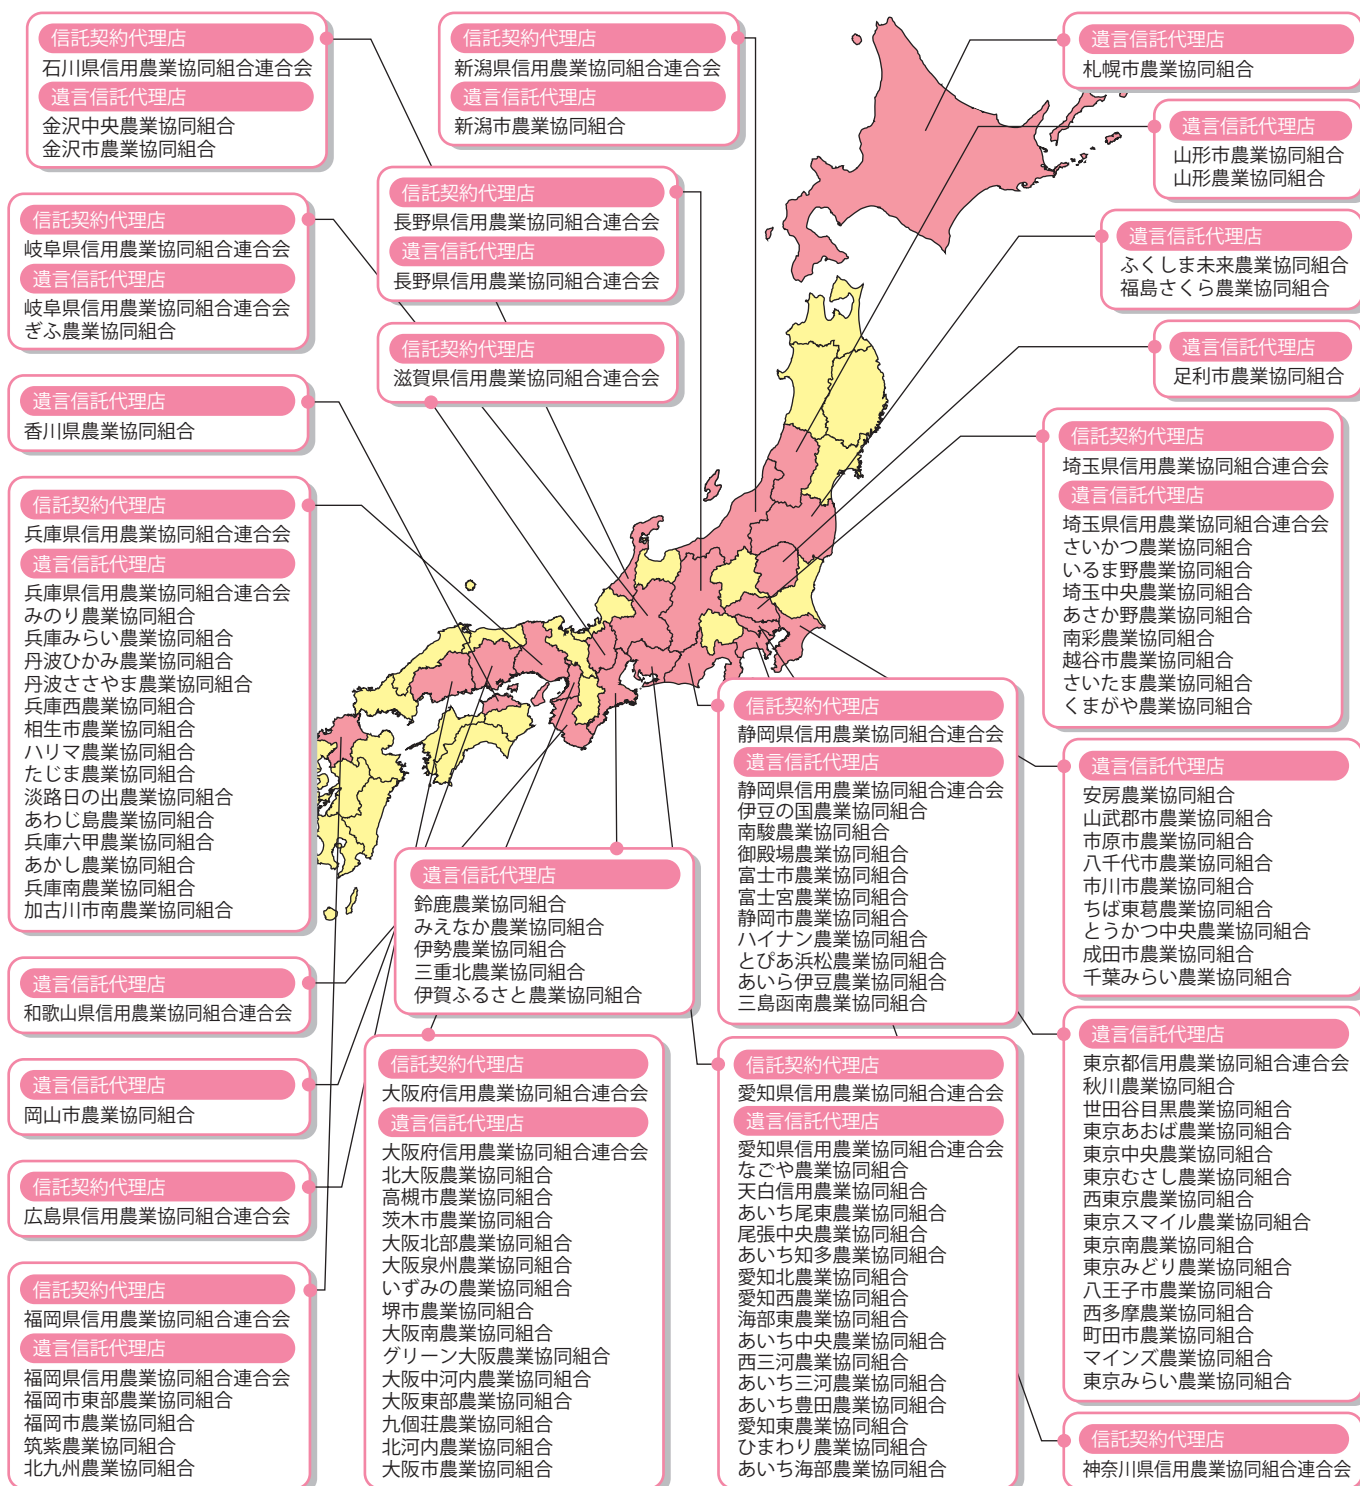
信託契約代理店
石川県信用農業協同組合連合会
遺言信託代理店
金沢中央農業協同組合
金沢市農業協同組合

信託契約代理店
新潟県信用農業協同組合連合会
遺言信託代理店
新潟市農業協同組合

遺言信託代理店
札幌市農業協同組合

遺言信託代理店
山形市農業協同組合
山形農業協同組合

信託契約代理店
長野県信用農業協同組合連合会
遺言信託代理店
長野県信用農業協同組合連合会

信託契約代理店
岐阜県信用農業協同組合連合会
遺言信託代理店
岐阜県信用農業協同組合連合会
ぎふ農業協同組合

遺言信託代理店
ふくしま未来農業協同組合
福島さくら農業協同組合

信託契約代理店
滋賀県信用農業協同組合連合会

遺言信託代理店
足利市農業協同組合

遺言信託代理店
香川県農業協同組合

信託契約代理店
埼玉県信用農業協同組合連合会
遺言信託代理店
埼玉県信用農業協同組合連合会
さいかつ農業協同組合
いるま野農業協同組合
埼玉中央農業協同組合
あさか野農業協同組合
南彩農業協同組合
越谷市農業協同組合
さいたま農業協同組合
くまがや農業協同組合

信託契約代理店
兵庫県信用農業協同組合連合会
遺言信託代理店
兵庫県信用農業協同組合連合会
みのり農業協同組合
兵庫みらい農業協同組合
丹波ひかみ農業協同組合
丹波ささやま農業協同組合
兵庫西農業協同組合
相生市農業協同組合
ハリマ農業協同組合
たじま農業協同組合
淡路日の出農業協同組合
あわじ島農業協同組合
兵庫六甲農業協同組合
あかし農業協同組合
兵庫南農業協同組合
加古川市南農業協同組合

信託契約代理店
静岡県信用農業協同組合連合会
遺言信託代理店
静岡県信用農業協同組合連合会
伊豆の国農業協同組合
南駿農業協同組合
御殿場農業協同組合
富士市農業協同組合
富士宮農業協同組合
静岡市農業協同組合
ハイナン農業協同組合
とぴあ浜松農業協同組合
あいら伊豆農業協同組合
三島函南農業協同組合

遺言信託代理店
安房農業協同組合
山武郡市農業協同組合
市原市農業協同組合
八千代市農業協同組合
市川市農業協同組合
ちば東葛農業協同組合
とうかつ中央農業協同組合
成田市農業協同組合
千葉みらい農業協同組合

遺言信託代理店
鈴鹿農業協同組合
みえなか農業協同組合
伊勢農業協同組合
三重北農業協同組合
伊賀ふるさと農業協同組合

遺言信託代理店
和歌山県信用農業協同組合連合会

遺言信託代理店
岡山市農業協同組合

信託契約代理店
広島県信用農業協同組合連合会

信託契約代理店
福岡県信用農業協同組合連合会
遺言信託代理店
福岡県信用農業協同組合連合会
福岡市東部農業協同組合
福岡市農業協同組合
筑紫農業協同組合
北九州農業協同組合

信託契約代理店
大阪府信用農業協同組合連合会
遺言信託代理店
大阪府信用農業協同組合連合会
北大阪農業協同組合
高槻市農業協同組合
茨木市農業協同組合
大阪北部農業協同組合
大阪泉州農業協同組合
いずみの農業協同組合
堺市農業協同組合
大阪南農業協同組合
グリーン大阪農業協同組合
大阪中河内農業協同組合
大阪東部農業協同組合
九個荘農業協同組合
北河内農業協同組合
大阪市農業協同組合

信託契約代理店
愛知県信用農業協同組合連合会
遺言信託代理店
愛知県信用農業協同組合連合会
なごや農業協同組合
天白信用農業協同組合
あいち尾東農業協同組合
尾張中央農業協同組合
あいち知多農業協同組合
愛知北農業協同組合
愛知西農業協同組合
海部東農業協同組合
あいち中央農業協同組合
西三河農業協同組合
あいち三河農業協同組合
あいち豊田農業協同組合
愛知東農業協同組合
ひまわり農業協同組合
あいち海部農業協同組合

遺言信託代理店
東京都信用農業協同組合連合会
秋川農業協同組合
世田谷目黒農業協同組合
東京あおば農業協同組合
東京中央農業協同組合
東京むさし農業協同組合
西東京農業協同組合
東京スマイル農業協同組合
東京南農業協同組合
東京みどり農業協同組合
八王子市農業協同組合
西多摩農業協同組合
町田市農業協同組合
マインズ農業協同組合
東京みらい農業協同組合

信託契約代理店
神奈川県信用農業協同組合連合会